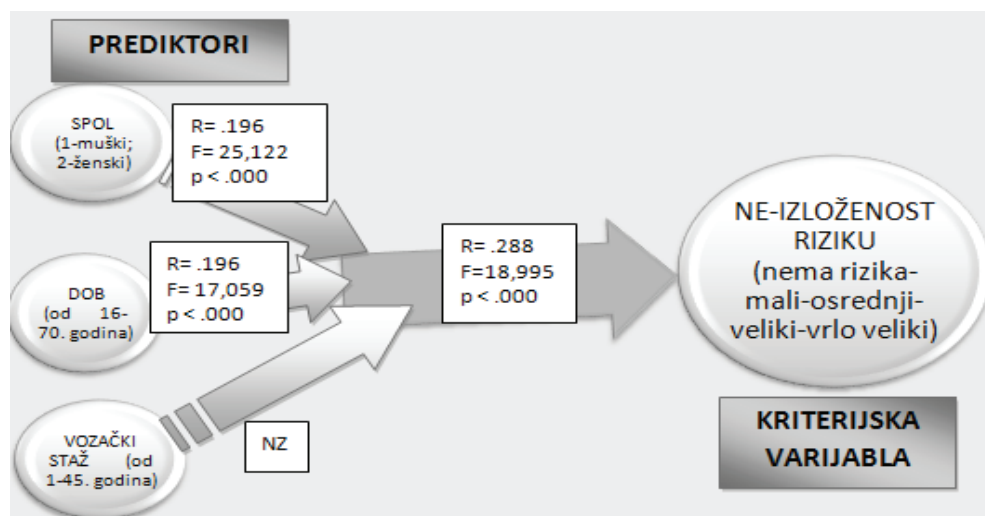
PREDIKTORI

SPOL (1-muški; 2-ženski)

R= .196
F= 25,122
p < .000

DOB (od 16-70. godina)

R= .196
F= 17,059
p < .000

VOZAČKI STAŽ (od 1-45. godina)

NZ

R= .288
F=18,995
p < .000

NE-IZLOŽENOST RIZIKU (nema rizika-mali-osrednji-veliki-vrlo veliki)

KRITERIJSKA VARIJABLA